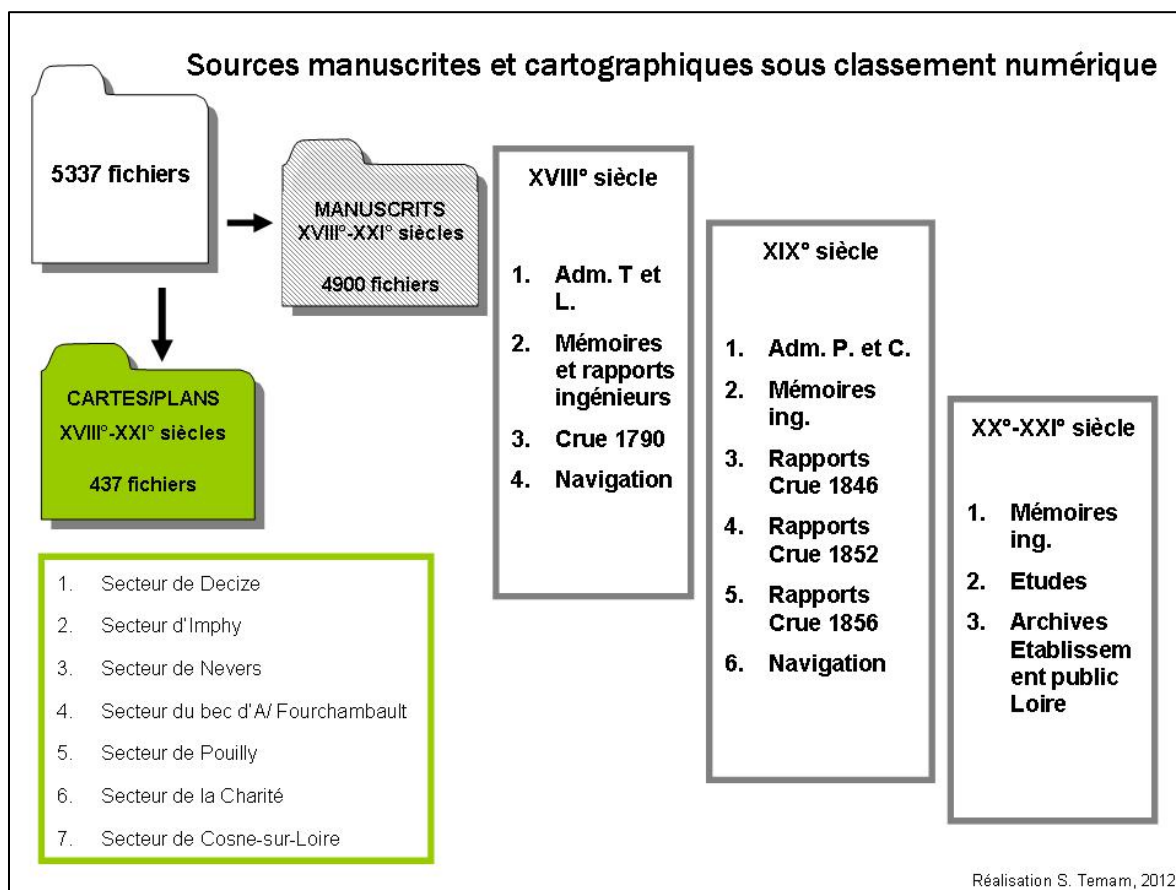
Sources manuscrites et cartographiques sous classement numérique

5337 fichiers

MANUSCRITS
XVIII°-XXI° siècles

4900 fichiers

CARTES/PLANS
XVIII°-XXI° siècles

437 fichiers

1. Secteur de Decize
2. Secteur d'Imphy
3. Secteur de Nevers
4. Secteur du bec d'A/ Fourchambault
5. Secteur de Pouilly
6. Secteur de la Charité
7. Secteur de Cosne-sur-Loire

XVIII° siècle

1. Adm. T et L.
2. Mémoires et rapports ingénieurs
3. Crue 1790
4. Navigation

XIX° siècle

1. Adm. P. et C.
2. Mémoires ing.
3. Rapports Crue 1846
4. Rapports Crue 1852
5. Rapports Crue 1856
6. Navigation

XX°-XXI° siècle

1. Mémoires ing.
2. Etudes
3. Archives Etablissement public Loire

Réalisation S. Temam, 2012